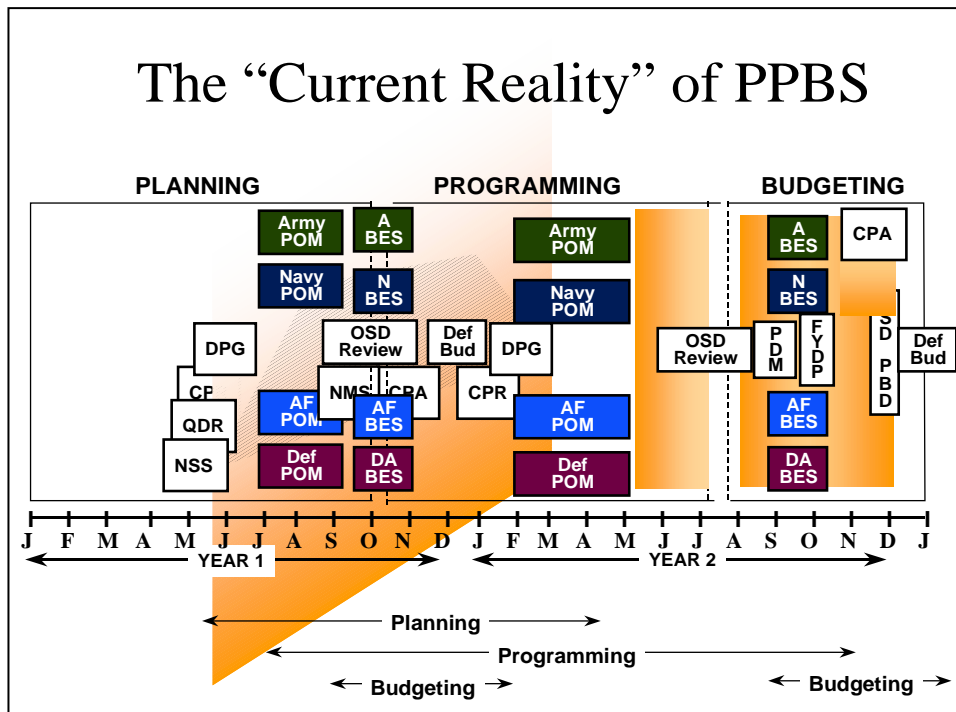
The “Current Reality” of PPBS

PLANNING

PROGRAMMING

BUDGETING

Army POM

A BES

Navy POM

N BES

DPG

OSD Review

Def Bud

DPG

CP

NMS

CPA

CPR

QDR

AF POM

AF BES

NSS

Def POM

DA BES

Army POM

Navy POM

AF POM

Def POM

OSD Review

A BES

N BES

CPA

P D M

F Y D P

S D P B D

Def Bud

AF BES

DA BES

J F M A M J J A S O N D J F M A M J J A S O N D J

YEAR 1

YEAR 2

Planning

Programming

Budgeting

Budgeting